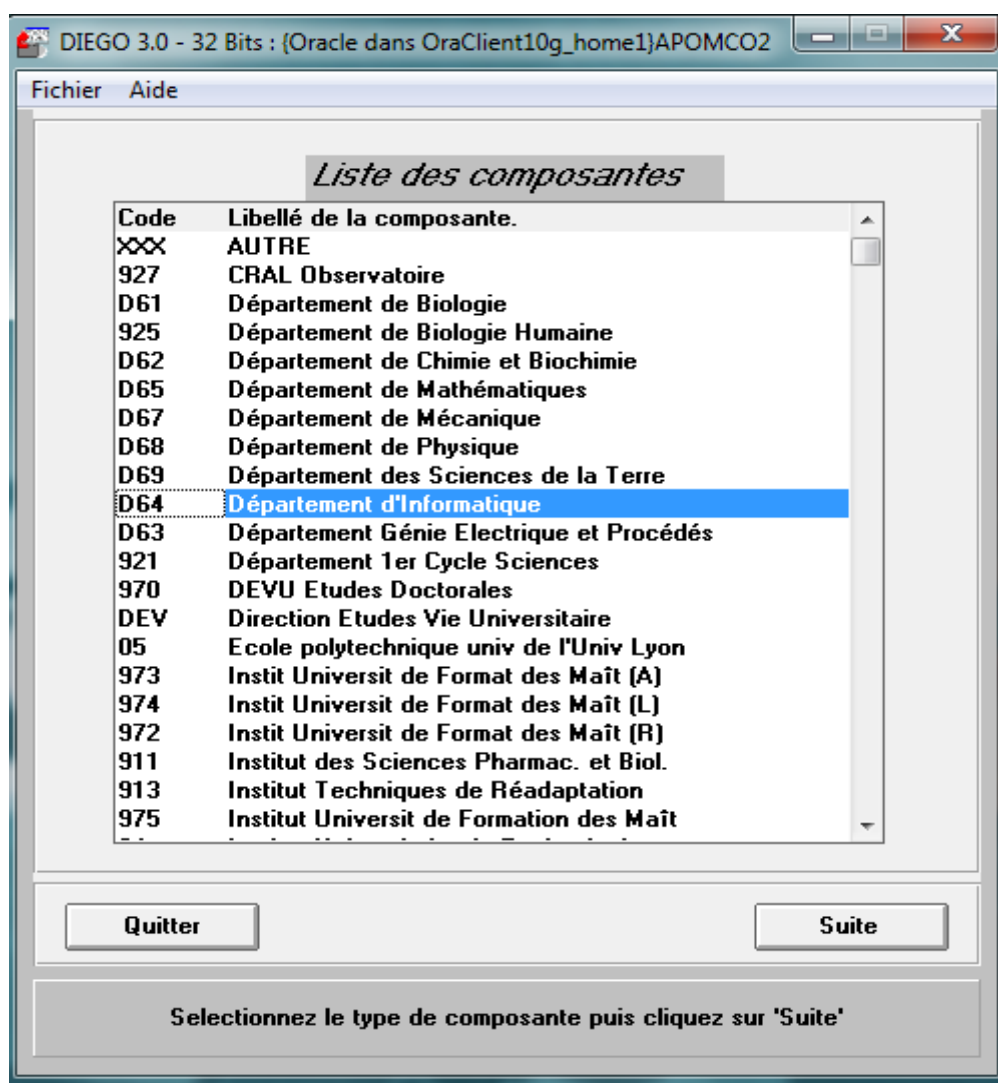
DIEGO 3.0 - 32 Bits : {Oracle dans OraClient10g_home1}APOMCO2

Fichier Aide

Liste des composantes

| Code | Libellé de la composante. |
|---|---|
| XXX | AUTRE |
| 927 | CRAL Observatoire |
| D61 | Département de Biologie |
| 925 | Département de Biologie Humaine |
| D62 | Département de Chimie et Biochimie |
| D65 | Département de Mathématiques |
| D67 | Département de Mécanique |
| D68 | Département de Physique |
| D69 | Département des Sciences de la Terre |
| D64 | Département d'Informatique |
| D63 | Département Génie Electrique et Procédés |
| 921 | Département 1er Cycle Sciences |
| 970 | DEVU Etudes Doctorales |
| DEV | Direction Etudes Vie Universitaire |
| 05 | Ecole polytechnique univ de l'Univ Lyon |
| 973 | Instit Universit de Format des Maît (A) |
| 974 | Instit Universit de Format des Maît (L) |
| 972 | Instit Universit de Format des Maît (R) |
| 911 | Institut des Sciences Pharmac. et Biol. |
| 913 | Institut Techniques de Réadaptation |
| 975 | Institut Universit de Formation des Maît |
| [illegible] | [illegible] |

Quitter

Suite

Selectionnez le type de composante puis cliquez sur 'Suite'